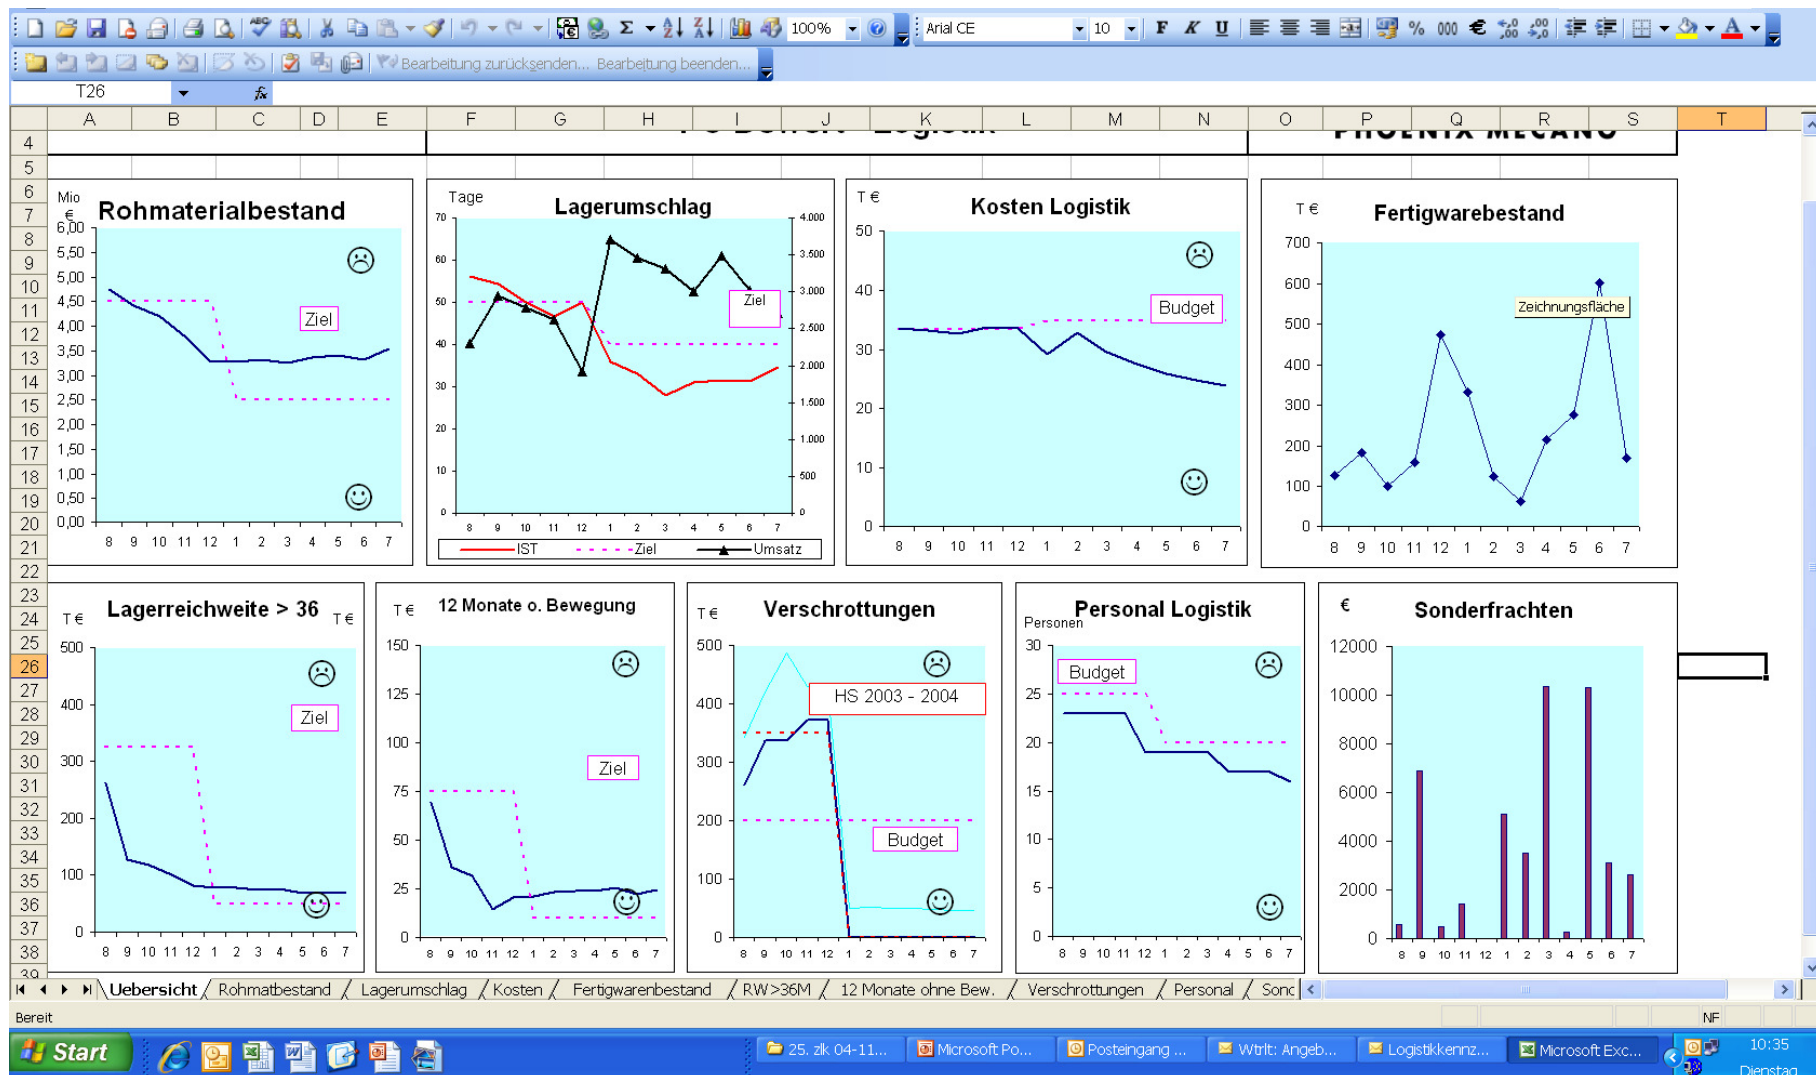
100% Arial CE 10 F K U % 000 €

Bearbeitung zurücksenden... Bearbeitung beenden...

T26 fx

A B C D E F G H I J K L M N O P Q R S T

4 5 6 7 8 9 10 11 12 13 14 15 16 17 18 19 20 21 22 23 24 25 26 27 28 29 30 31 32 33 34 35 36 37 38 39

Mio €
Rohmaterialbestand
6,00 5,50 5,00 4,50 4,00 3,50 3,00 2,50 2,00 1,50 1,00 0,50 0,00
Ziel
8 9 10 11 12 1 2 3 4 5 6 7

Tage
Lagerumschlag
70 60 50 40 30 20 10 0
4.000 3.500 3.000 2.500 2.000 1.500 1.000 500 0
Ziel
8 9 10 11 12 1 2 3 4 5 6 7
IST Ziel Umsatz

T €
Kosten Logistik
50 40 30 20 10 0
Budget
8 9 10 11 12 1 2 3 4 5 6 7

T €
Fertigwarebestand
700 600 500 400 300 200 100 0
Zeichnungsfläche
8 9 10 11 12 1 2 3 4 5 6 7

Lagerreichweite > 36
T € T €
500 400 300 200 100 0
Ziel
8 9 10 11 12 1 2 3 4 5 6 7

T €
12 Monate o. Bewegung
150 125 100 75 50 25 0
Ziel
8 9 10 11 12 1 2 3 4 5 6 7

T €
Verschrottungen
500 400 300 200 100 0
HS 2003 - 2004
Budget
8 9 10 11 12 1 2 3 4 5 6 7

Personen
Personal Logistik
30 25 20 15 10 5 0
Budget
8 9 10 11 12 1 2 3 4 5 6 7

€
Sonderfrachten
12000 10000 8000 6000 4000 2000 0
8 9 10 11 12 1 2 3 4 5 6 7

Uebersicht Rohmatbestand Lagerumschlag Kosten Fertigwarenbestand RW>36M 12 Monate ohne Bew. Verschrottungen Personal Sonc

Bereit NF

Start 25. zlk 04-11... Microsoft Po... Posteingang ... Wtrlt: Angeb... Logistikkennz... Microsoft Exc... 10:35 Dienstag